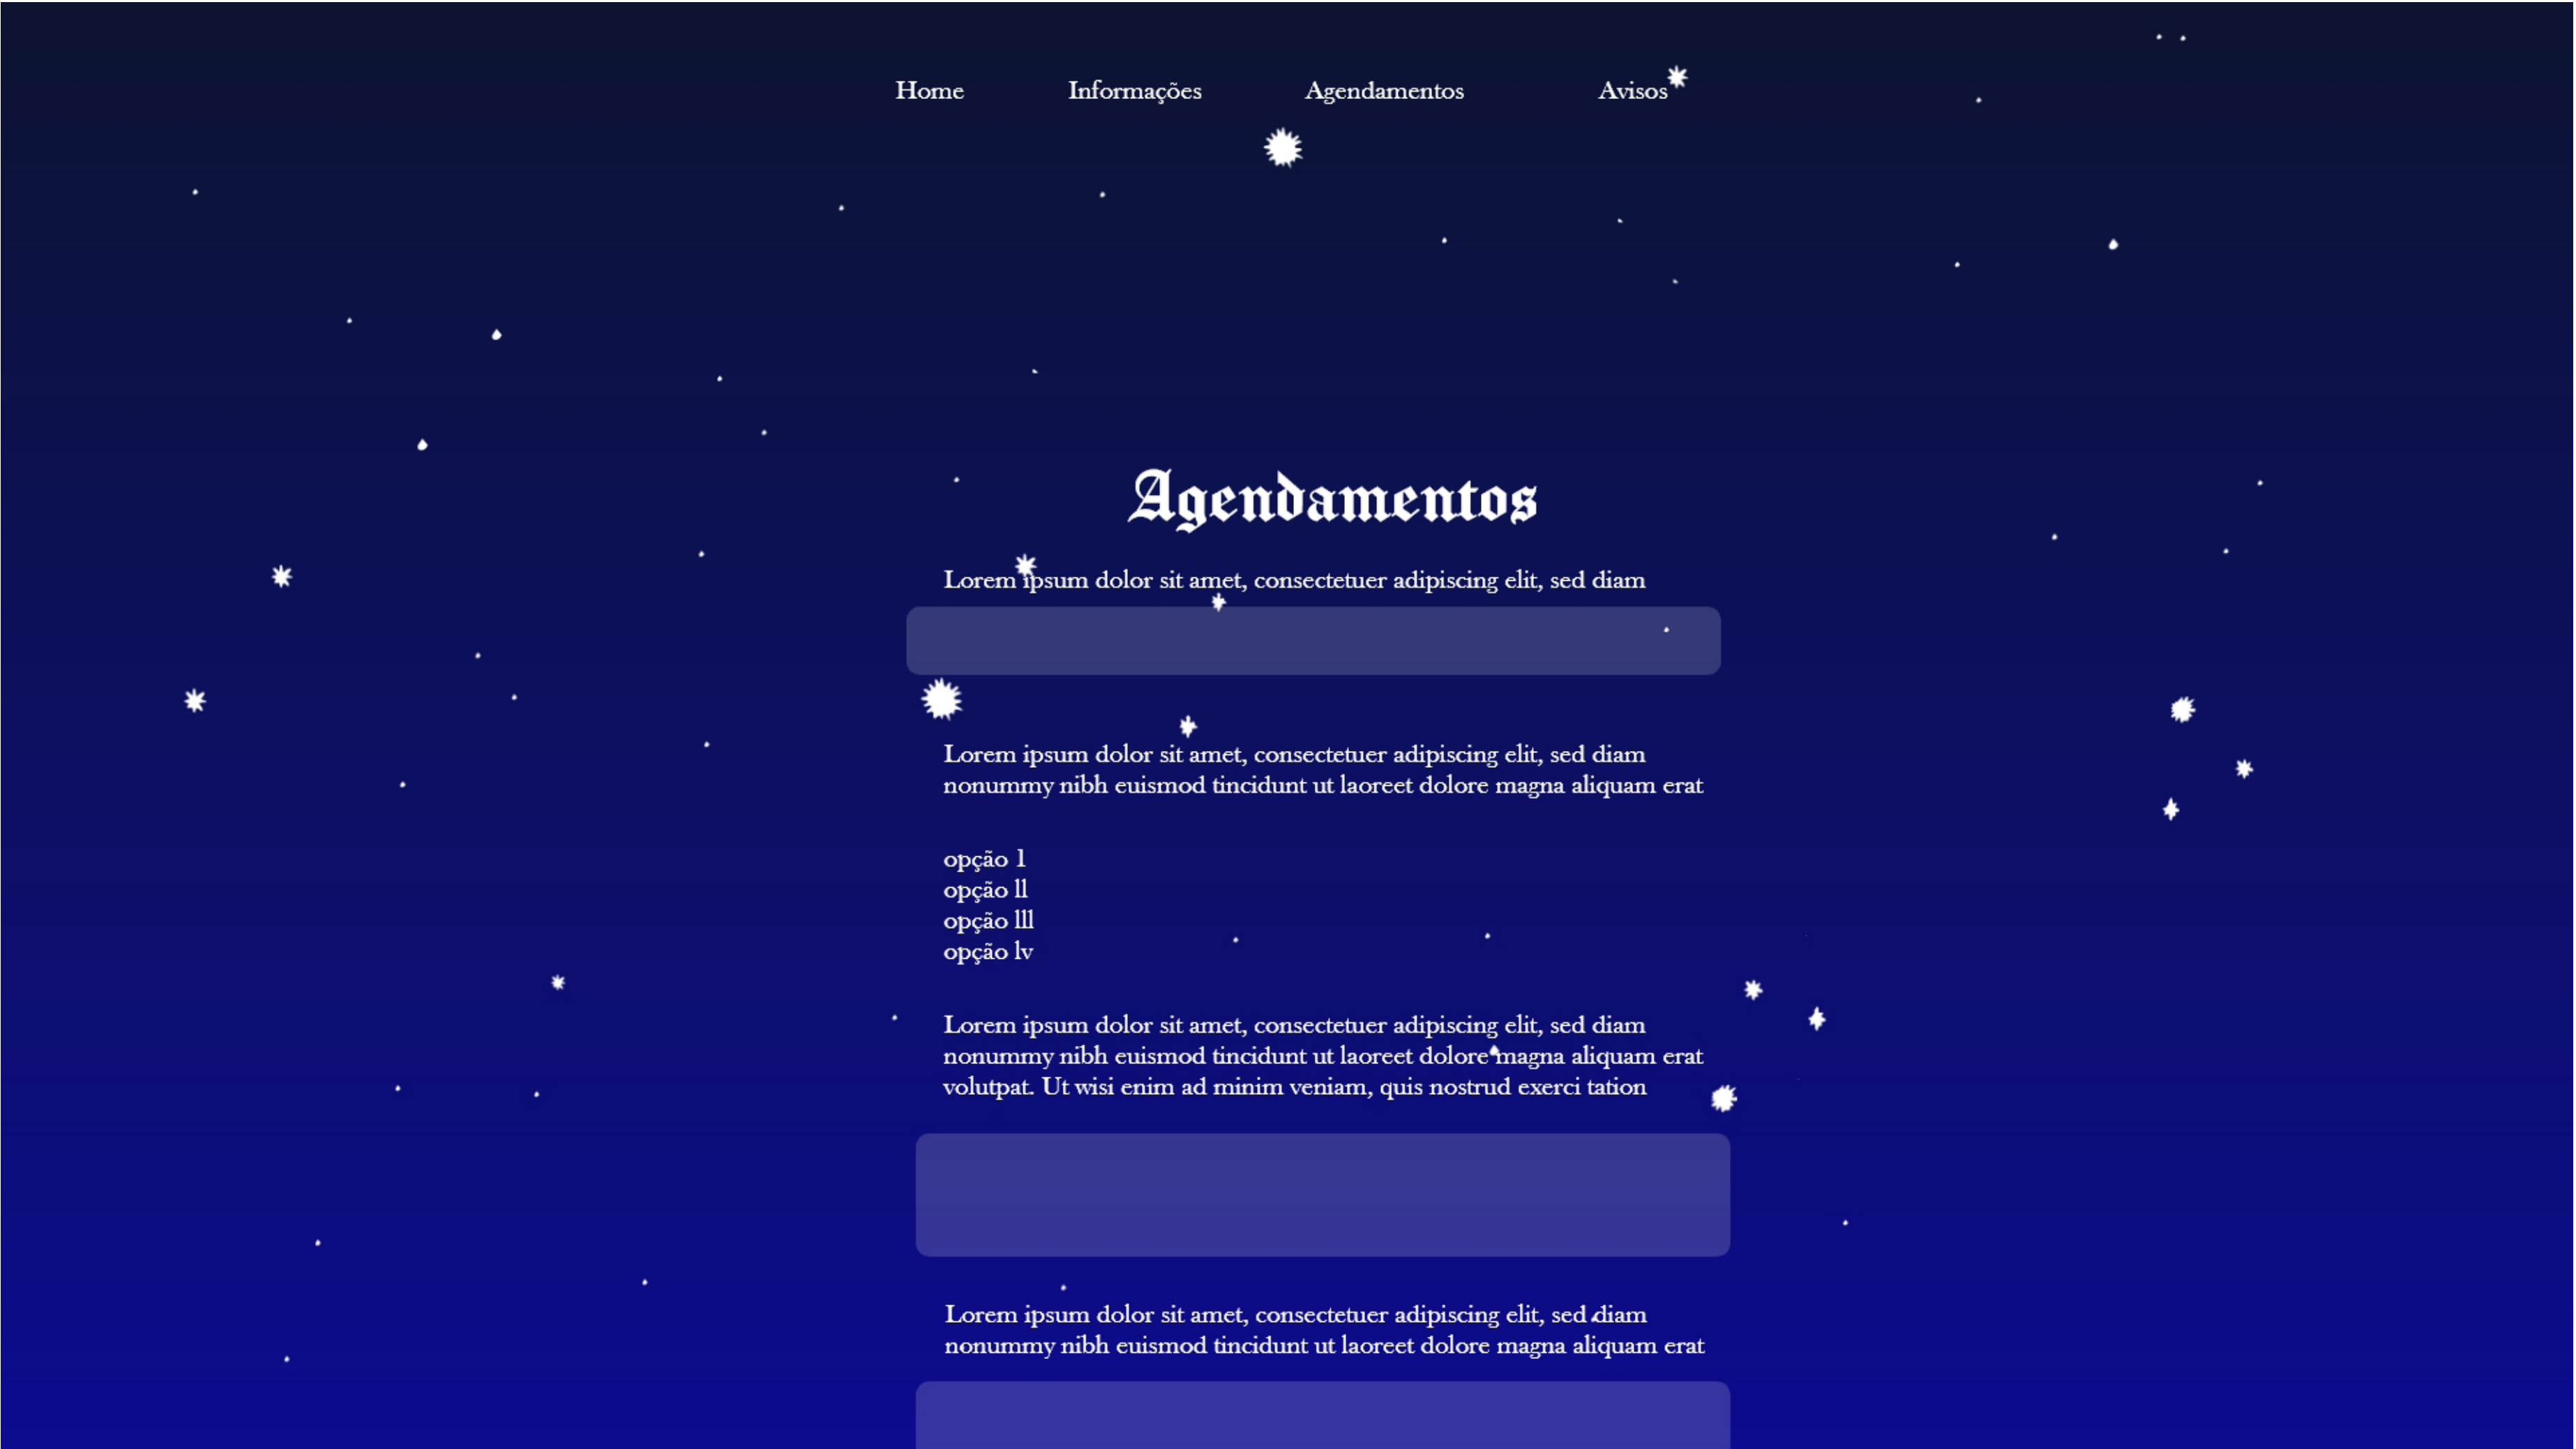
Home Informações Agendamentos Avisos

Agendamentos

Lorem ipsum dolor sit amet, consectetuer adipiscing elit, sed diam

Lorem ipsum dolor sit amet, consectetuer adipiscing elit, sed diam nonummy nibh euismod tincidunt ut laoreet dolore magna aliquam erat

opção l
opção ll
opção lll
opção lv

Lorem ipsum dolor sit amet, consectetuer adipiscing elit, sed diam nonummy nibh euismod tincidunt ut laoreet dolore magna aliquam erat volutpat. Ut wisi enim ad minim veniam, quis nostrud exerci tation

Lorem ipsum dolor sit amet, consectetuer adipiscing elit, sed diam nonummy nibh euismod tincidunt ut laoreet dolore magna aliquam erat